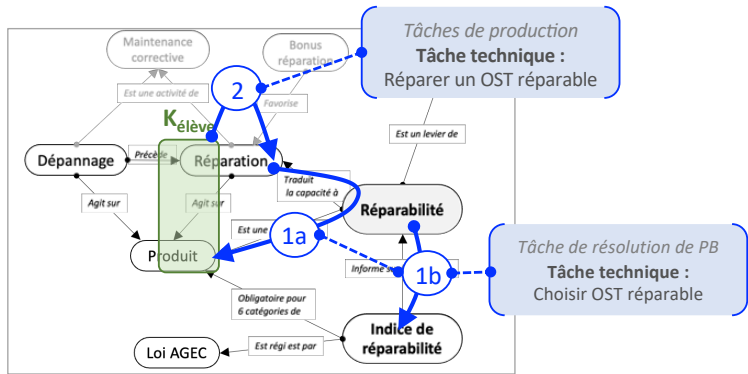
Tâches de production
Tâche technique :
Réparer un OST réparable

Maintenance corrective

Bonus réparation

2

Est une activité de

Favorise

$K_{élève}$

Est un levier de

Dépannage

Précède

Réparation

Traduit la capacité à

Réparabilité

Agit sur

Agit sur

Est une

1a

Produit

Informe s

1b

Tâche de résolution de PB
Tâche technique :
Choisir OST réparable

Obligatoire pour 6 catégories de

Indice de réparabilité

Loi AGEC

Est régi est par